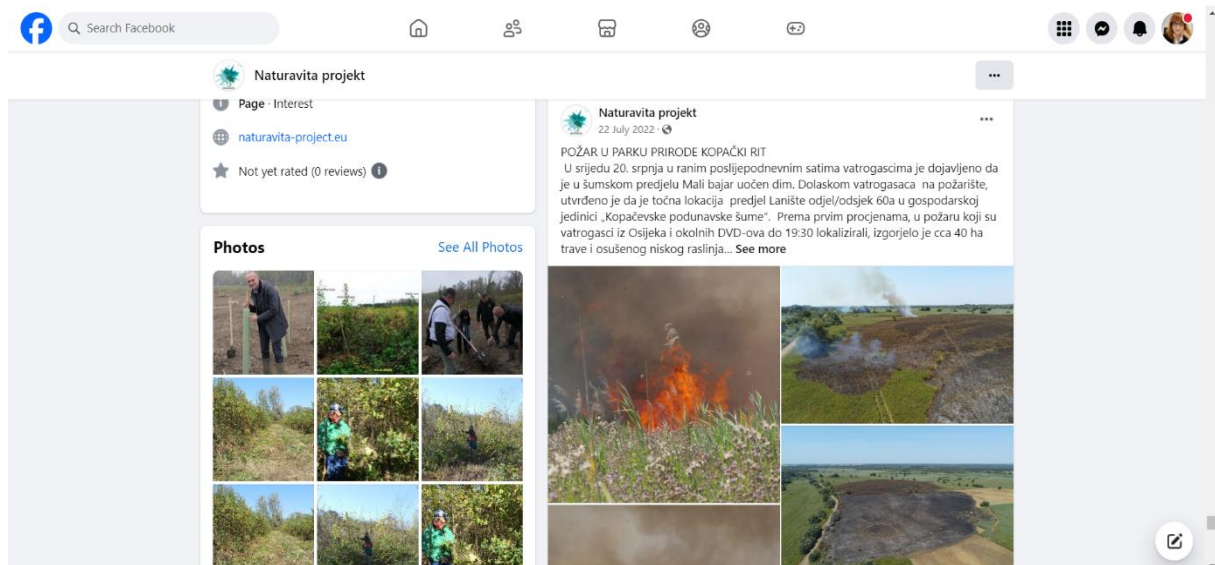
Search Facebook

Naturavita projekt

...

Page · Interest

naturavita-project.eu

Not yet rated (0 reviews)

Photos

See All Photos

Naturavita projekt
22 July 2022 ·

...

POŽAR U PARKU PRIRODE KOPAČKI RIT
U srijedu 20. srpnja u ranim poslijepodnevnim satima vatrogascima je dojavljeno da je u šumskom predjelu Mali bajar uočen dim. Dolaskom vatrogasaca na požarište, utvrđeno je da je točna lokacija predjel Lanište odjel/odsjek 60a u gospodarskoj jedinici „Kopačevske podunavske šume". Prema prvim procjenama, u požaru koji su vatrogasci iz Osijeka i okolnih DVD-ova do 19:30 lokalizirali, izgorjelo je cca 40 ha trave i osušenog niskog raslinja... See more